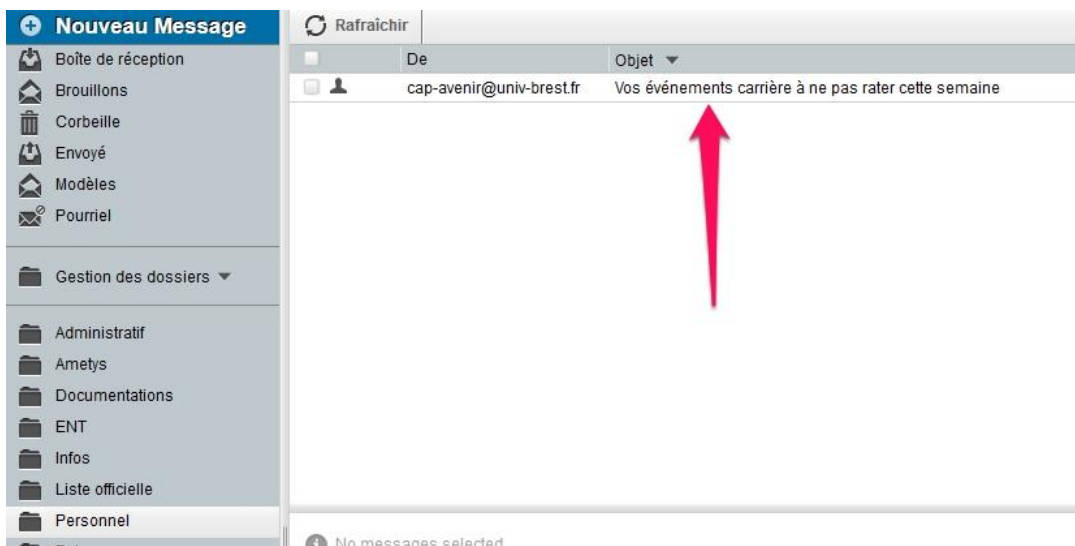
Nouveau Message
Boîte de réception
Brouillons
Corbeille
Envoyé
Modèles
Pourriel

Gestion des dossiers

Administratif
Ametys
Documentations
ENT
Infos
Liste officielle
Personnel

Rafraîchir

| | De | Objet |
|---|---|---|
| | cap-avenir@univ-brest.fr | Vos événements carrière à ne pas rater cette semaine |

No messages selected